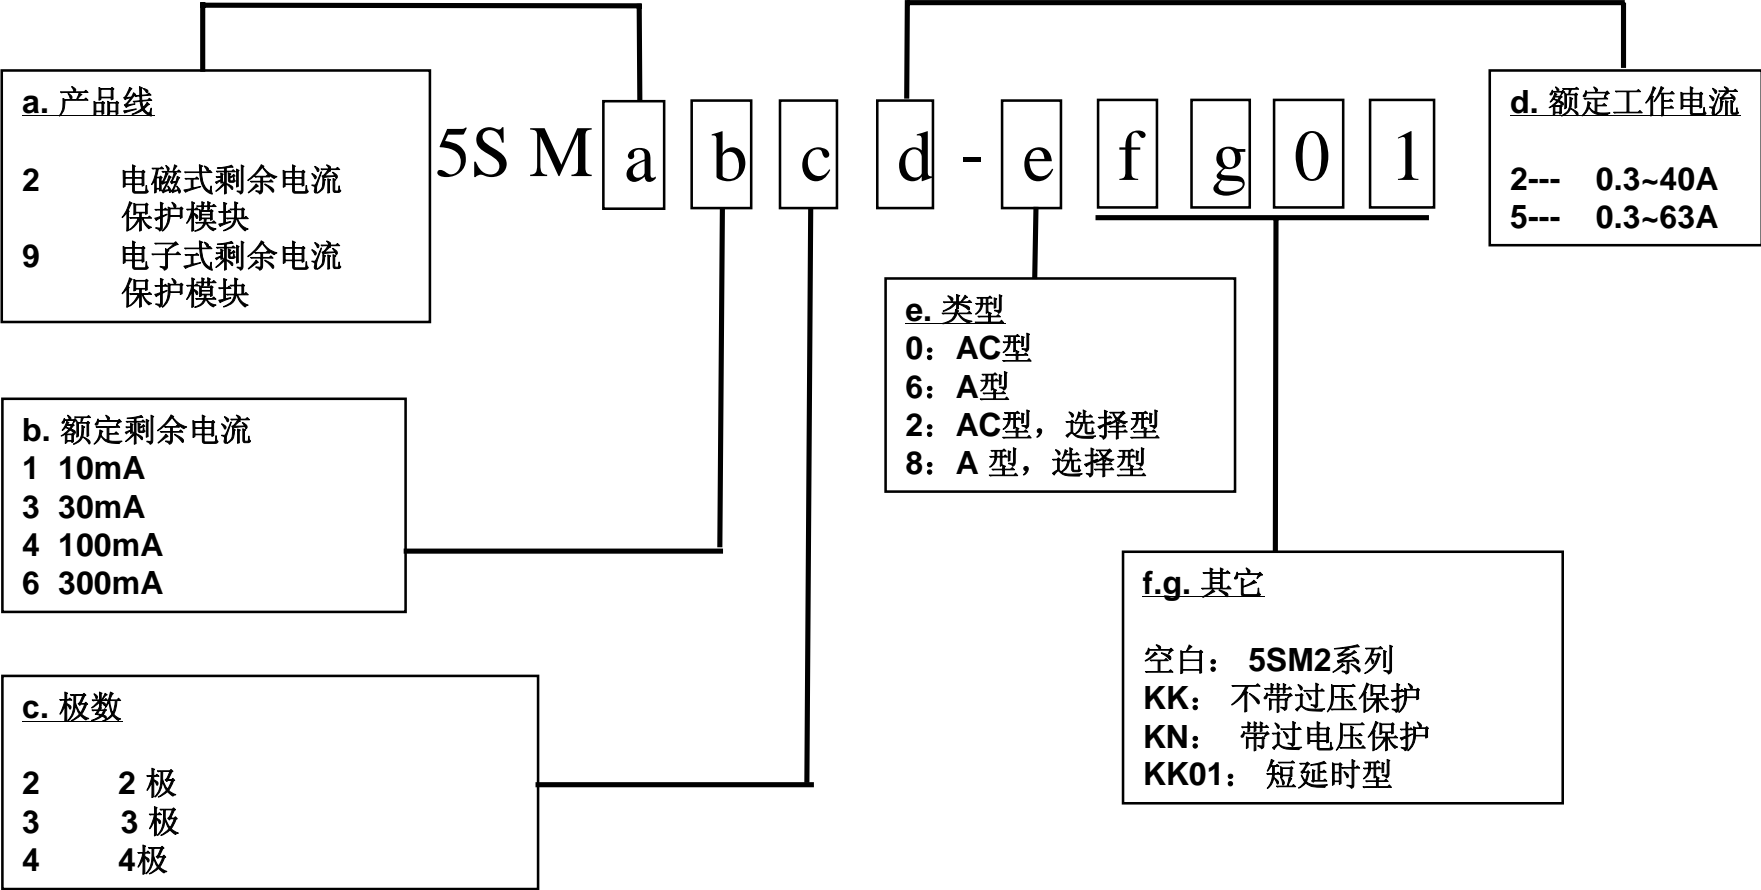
a. 产品线

2 电磁式剩余电流保护模块
9 电子式剩余电流保护模块

5S M a b c d - e f g 0 1

d. 额定工作电流

2--- 0.3~40A
5--- 0.3~63A

e. 类型
0：AC型
6：A型
2：AC型，选择型
8：A 型，选择型

b. 额定剩余电流
1 10mA
3 30mA
4 100mA
6 300mA

f.g. 其它

空白： 5SM2系列
KK： 不带过压保护
KN： 带过电压保护
KK01： 短延时型

c. 极数

2 2 极
3 3 极
4 4极